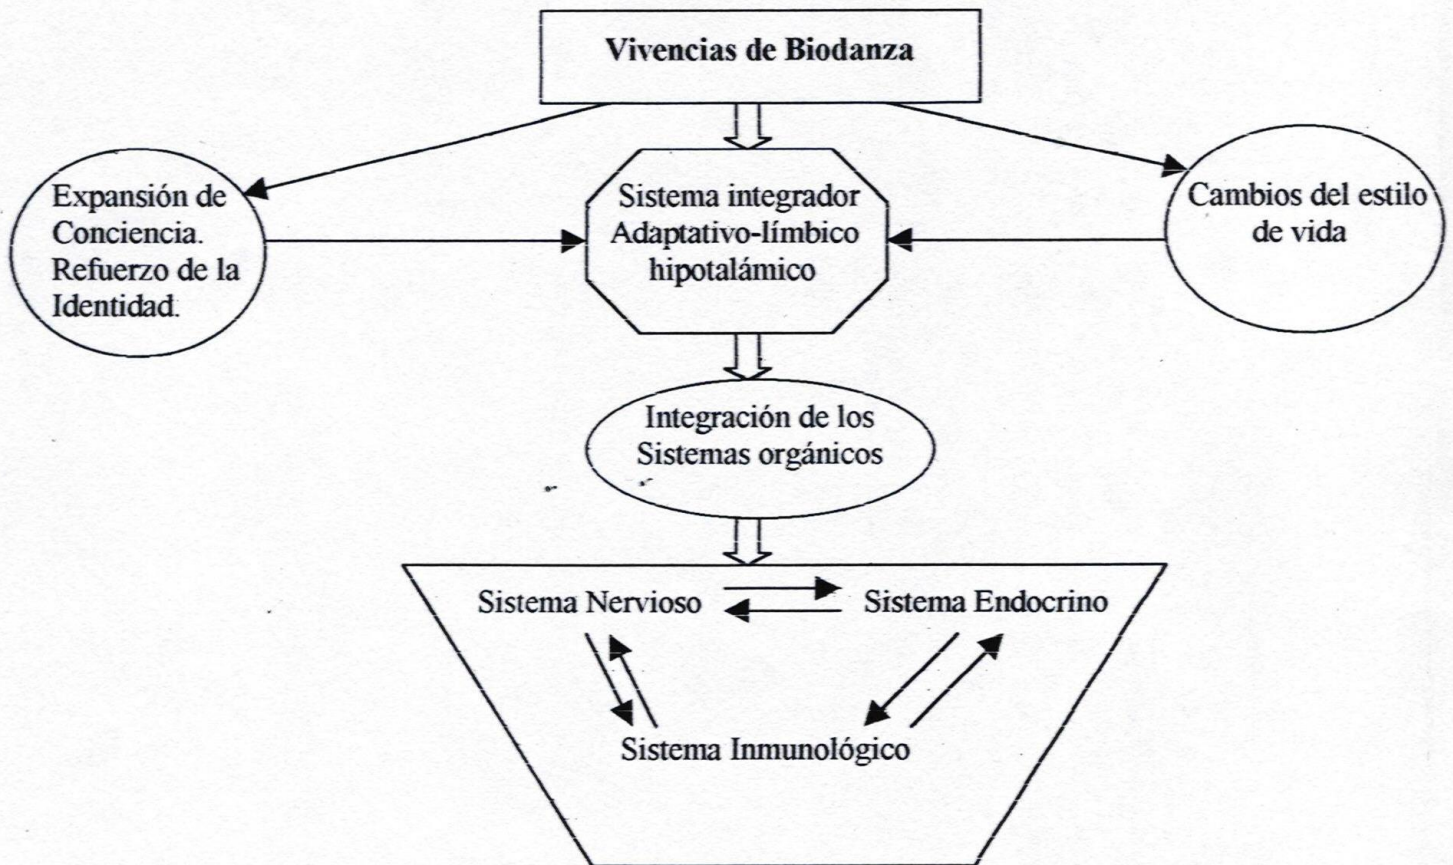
Vivencias de Biodanza

Expansión de Conciencia. Refuerzo de la Identidad.

Sistema integrador Adaptativo-límbico hipotalámico

Cambios del estilo de vida

Integración de los Sistemas orgánicos

Sistema Nervioso

Sistema Endocrino

Sistema Inmunológico